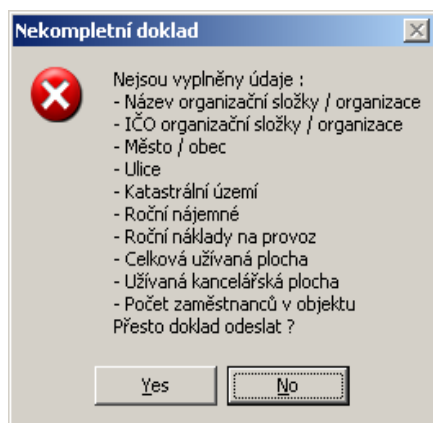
Nekompletní doklad

Nejsou vyplněny údaje :
- Název organizační složky / organizace
- IČO organizační složky / organizace
- Město / obec
- Ulice
- Katastrální území
- Roční nájemné
- Roční náklady na provoz
- Celková užívaná plocha
- Užívaná kancelářská plocha
- Počet zaměstnanců v objektu
Přesto doklad odeslat ?

Yes

No